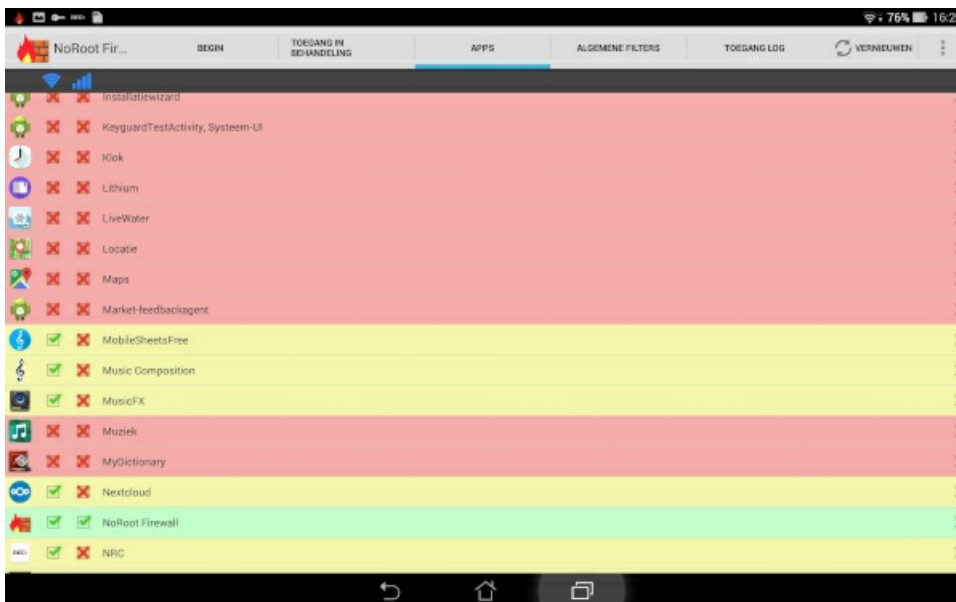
76% 16:2

NoRoot Fir...

BEGIN

TOEGANG IN BEHANDELING

APPS

ALGEMENE FILTERS

TOEGANG LOG

VERNIEUWEN

Installatiewizard

KeyguardTestActivity, Systeem-UI

Klok

Lithium

LiveWater

Locatie

Maps

Market-feedbackagent

MobileSheetsFree

Music Composition

MusicFX

Muziek

MyDictionary

Nextcloud

NoRoot Firewall

NRC